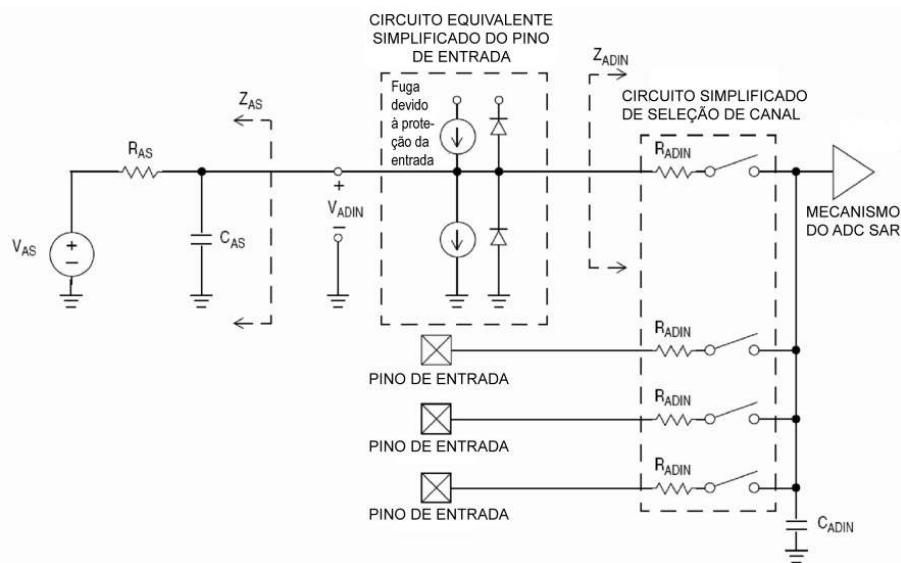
CIRCUITO EQUIVALENTE SIMPLIFICADO DO PINO DE ENTRADA

$Z_{ADIN}$

CIRCUITO SIMPLIFICADO DE SELEÇÃO DE CANAL

$Z_{AS}$

Fuga devido à proteção da entrada

$R_{AS}$

$R_{ADIN}$

+

$V_{ADIN}$

−

$V_{AS}$

+

−

$C_{AS}$

MECANISMO DO ADC SAR

$R_{ADIN}$

PINO DE ENTRADA

$R_{ADIN}$

PINO DE ENTRADA

$R_{ADIN}$

PINO DE ENTRADA

$C_{ADIN}$